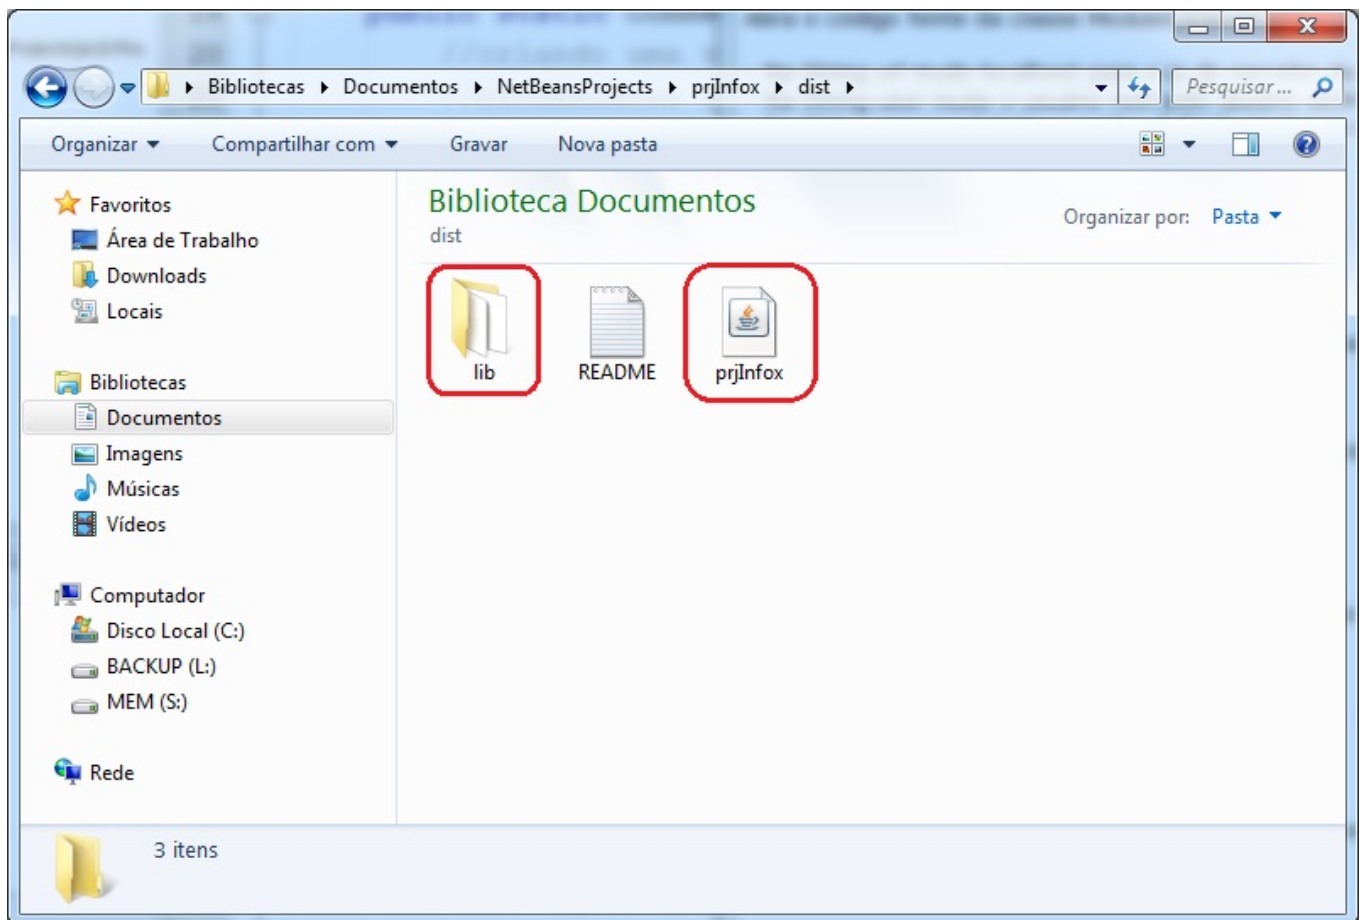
Bibliotecas ▸ Documentos ▸ NetBeansProjects ▸ prjInfox ▸ dist ▸

Pesquisar...

Organizar ▾ Compartilhar com ▾ Gravar Nova pasta

Favoritos
Área de Trabalho
Downloads
Locais

Bibliotecas
Documentos
Imagens
Músicas
Vídeos

Computador
Disco Local (C:)
BACKUP (L:)
MEM (S:)

Rede

Biblioteca Documentos
dist

Organizar por: Pasta ▾

lib
README
prjInfox

3 itens